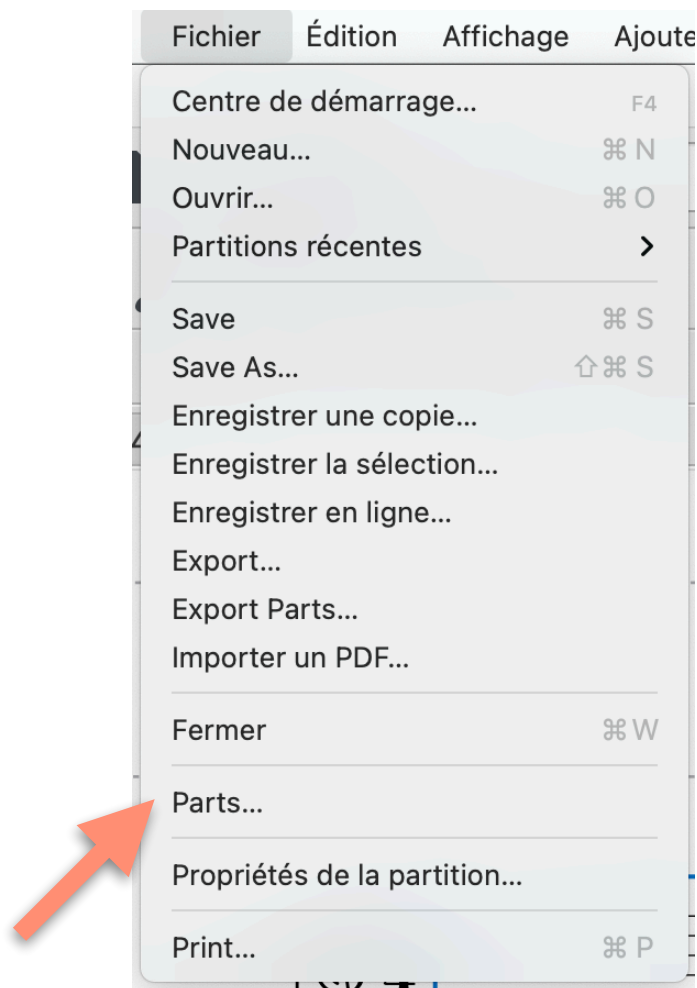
Fichier Édition Affichage Ajoute

Centre de démarrage... F4
Nouveau... ⌘N
Ouvrir... ⌘O
Partitions récentes >

Save ⌘S
Save As... ⇧⌘S
Enregistrer une copie...
Enregistrer la sélection...
Enregistrer en ligne...
Export...
Export Parts...
Importer un PDF...

Fermer ⌘W

Parts...

Propriétés de la partition...

Print... ⌘P